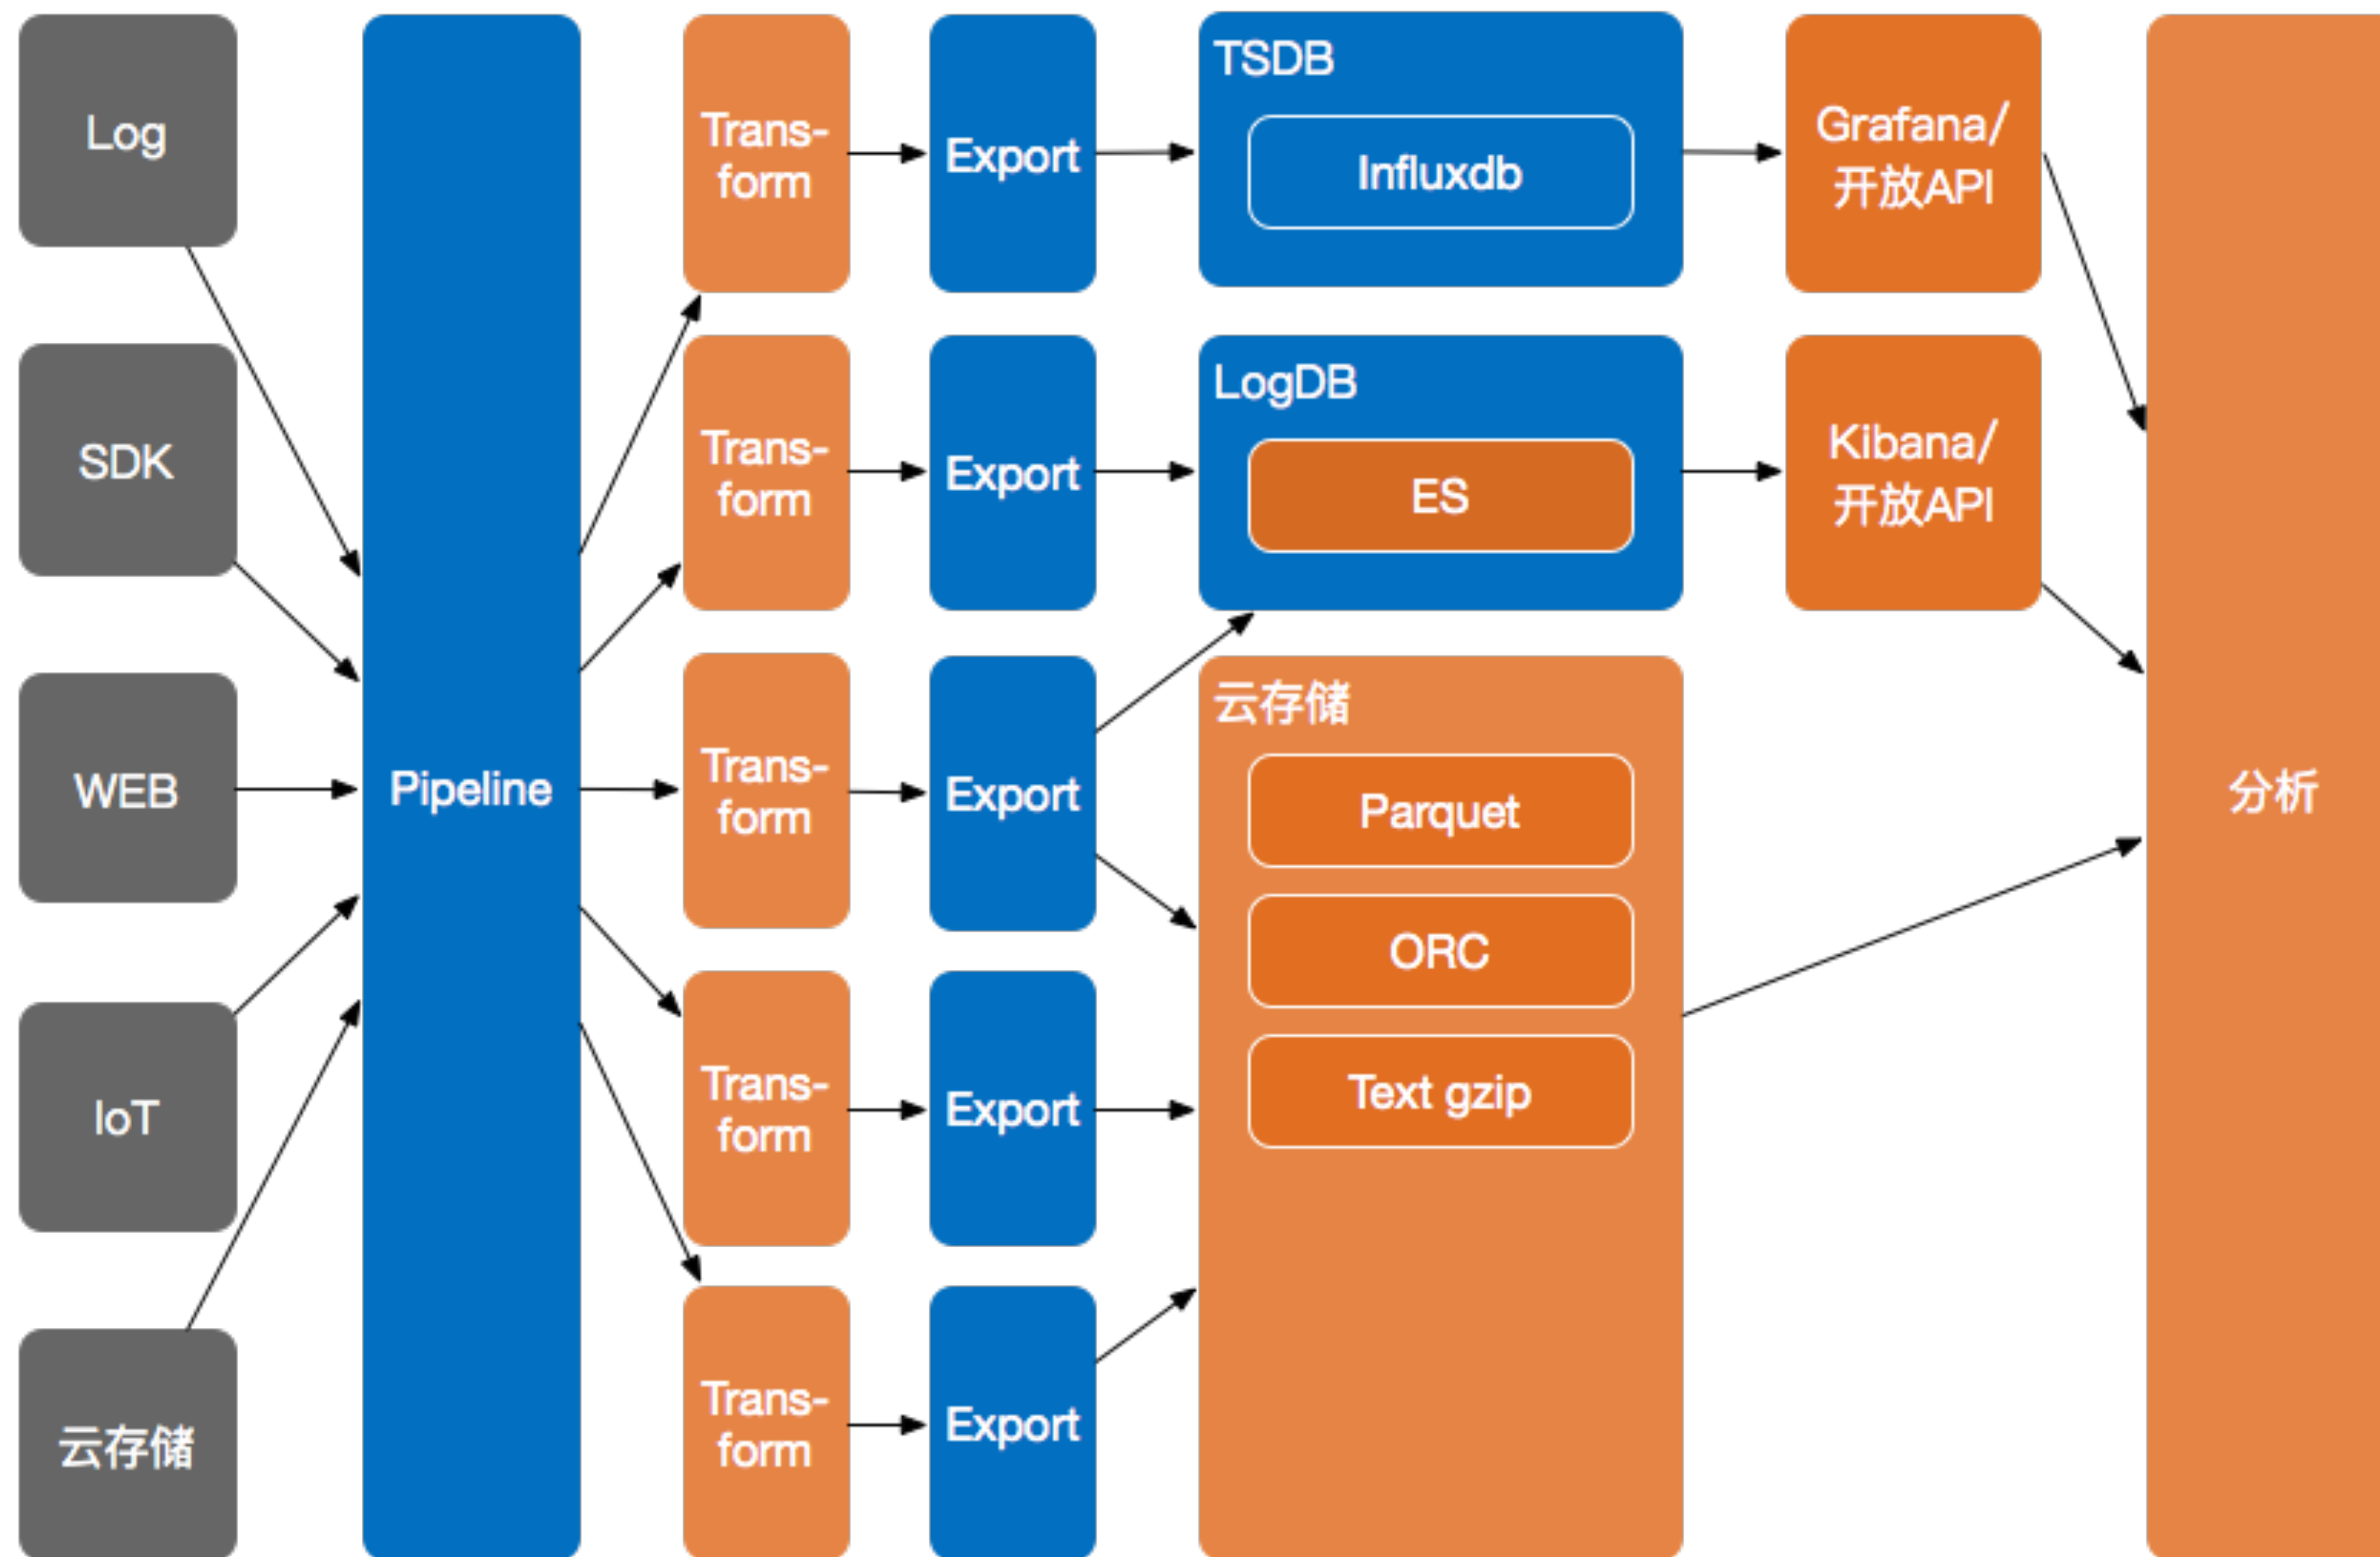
Log

SDK

WEB

IoT

云存储

Pipeline

Transform

Transform

Transform

Transform

Transform

Export

Export

Export

Export

Export

TSDB

Influxdb

LogDB

ES

云存储

Parquet

ORC

Text gzip

Grafana/ 开放API

Kibana/ 开放API

分析